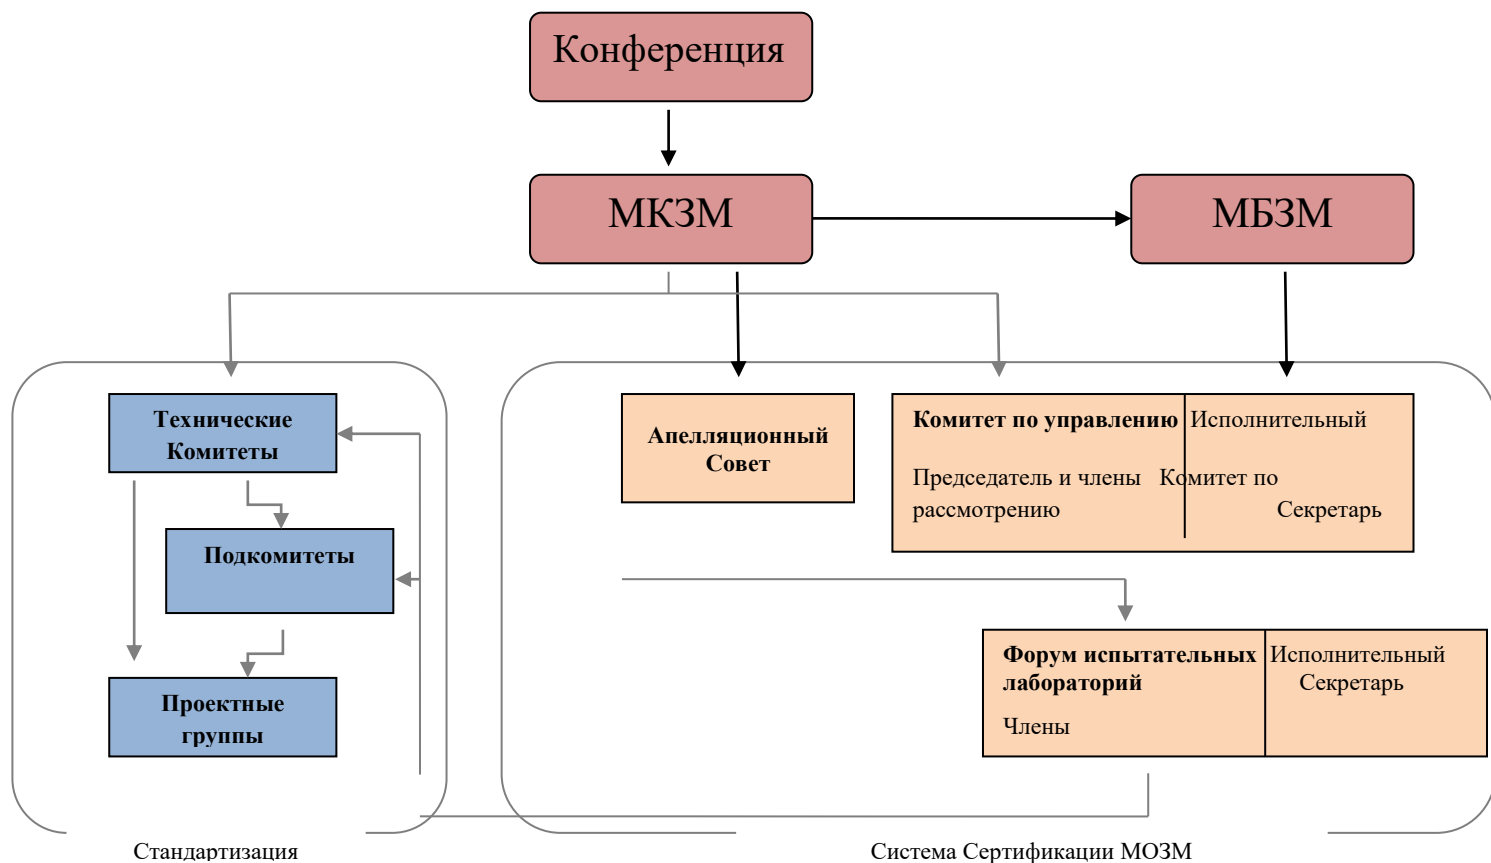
Конференция

МКЗМ

МБЗМ

Технические Комитеты

Подкомитеты

Проектные группы

Апелляционный Совет

Комитет по управлению

Председатель и члены

Исполнительный Комитет по рассмотрению

Секретарь

Форум испытательных лабораторий

Члены

Исполнительный Секретарь

Стандартизация

Система Сертификации МОЗМ